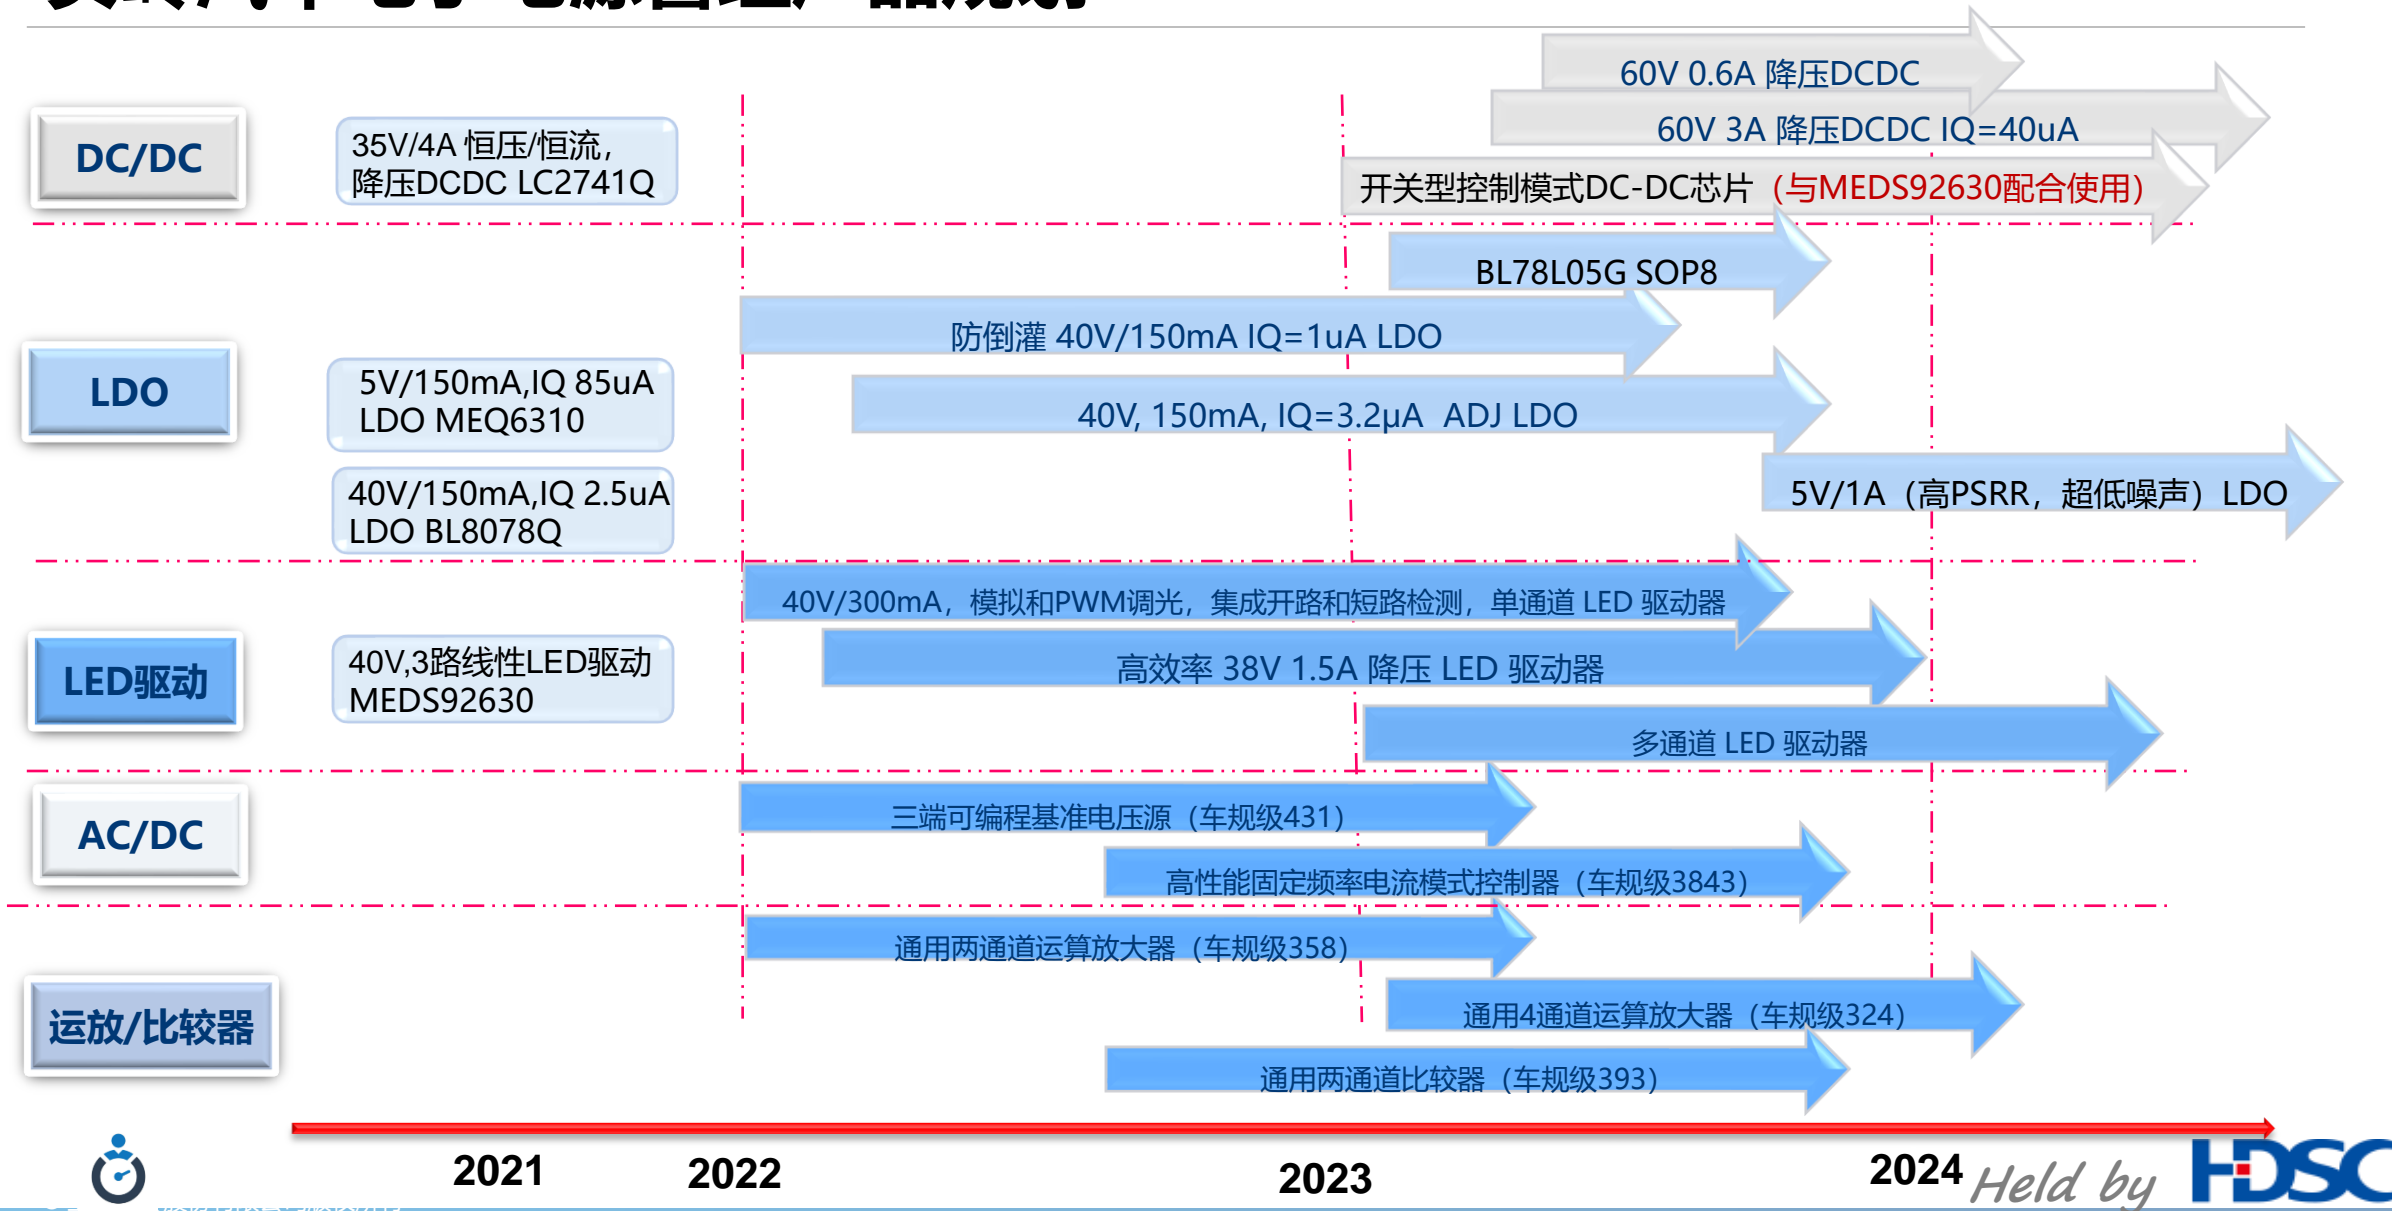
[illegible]

60V 0.6A 降压DCDC

60V 3A 降压DCDC IQ=40uA

DC/DC

35V/4A 恒压/恒流，降压DCDC LC2741Q

开关型控制模式DC-DC芯片（与MEDS92630配合使用）

BL78L05G SOP8

防倒灌 40V/150mA IQ=1uA LDO

LDO

5V/150mA,IQ 85uA LDO MEQ6310

40V, 150mA, IQ=3.2μA ADJ LDO

40V/150mA,IQ 2.5uA LDO BL8078Q

5V/1A（高PSRR，超低噪声）LDO

40V/300mA，模拟和PWM调光，集成开路和短路检测，单通道 LED 驱动器

LED驱动

40V,3路线性LED驱动 MEDS92630

高效率 38V 1.5A 降压 LED 驱动器

多通道 LED 驱动器

AC/DC

三端可编程基准电压源（车规级431）

高性能固定频率电流模式控制器（车规级3843）

通用两通道运算放大器（车规级358）

运放/比较器

通用4通道运算放大器（车规级324）

通用两通道比较器（车规级393）

2021

2022

2023

2024

Held by HDSC